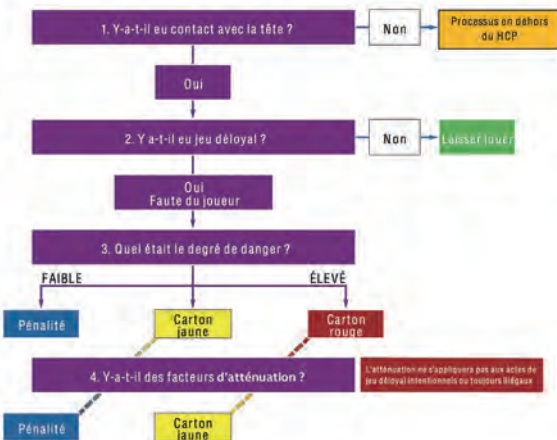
1. Y-a-t-il eu contact avec la tête ?

Non

Processus en dehors du HCP

Oui

2. Y a-t-il eu jeu déloyal ?

Non

Laisser jouer

Oui
Faute du joueur

3. Quel était le degré de danger ?

FAIBLE

ÉLEVÉ

Pénalité

Carton jaune

Carton rouge

4. Y-a-t-il des facteurs d'atténuation ?

L'atténuation ne s'appliquera pas aux actes de jeu déloyal intentionnels ou toujours illégaux

Pénalité

Carton jaune